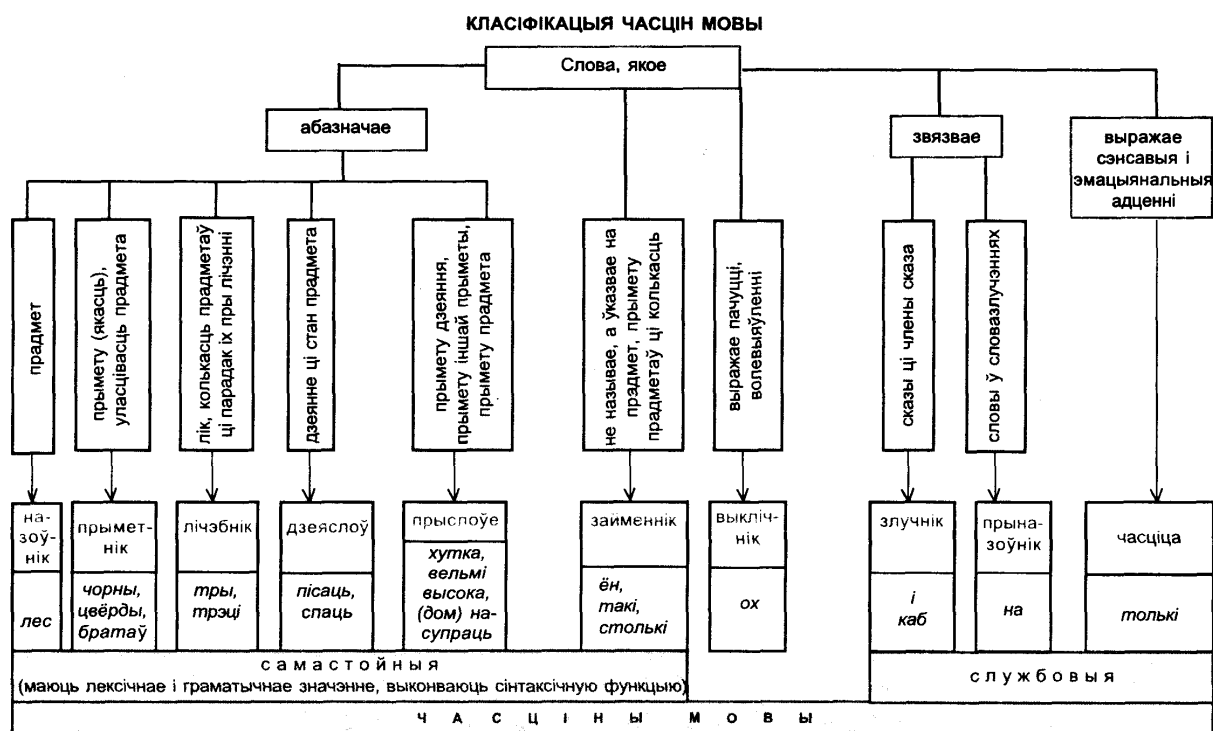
КЛАСІФІКАЦЫЯ ЧАСЦІН МОВЫ

Слова, якое

абазначае

звязвае

выражае сэнсавыя і эмацыянальныя адценні

прадмет

прымету (якасць), уласцівасць прадмета

лік, колькасць прадметаў ці парадак іх пры лічэнні

дзеянне ці стан прадмета

прымету дзеяння, прымету іншай прыметы, прымету прадмета

не называе, а ўказвае на прадмет, прымету прадметаў ці колькасць

выражае пачуцці, волевыяўленні

сказы ці члены сказа

словы ў словазлучэннях

назоўнік

лес

прыметнік

чорны, цвёрды, братаў

лічэбнік

тры, трэці

дзеяслоў

пісаць, спаць

прыслоўе

хутка, вельмі высока, (дом) насупраць

займеннік

ён, такі, столькі

выклічнік

ох

злучнік

і каб

прыназоўнік

на

часціца

толькі

самастойныя
(маюць лексічнае і граматычнае значэнне, выконваюць сінтаксічную функцыю)

службовыя

ЧАСЦІНЫ МОВЫ